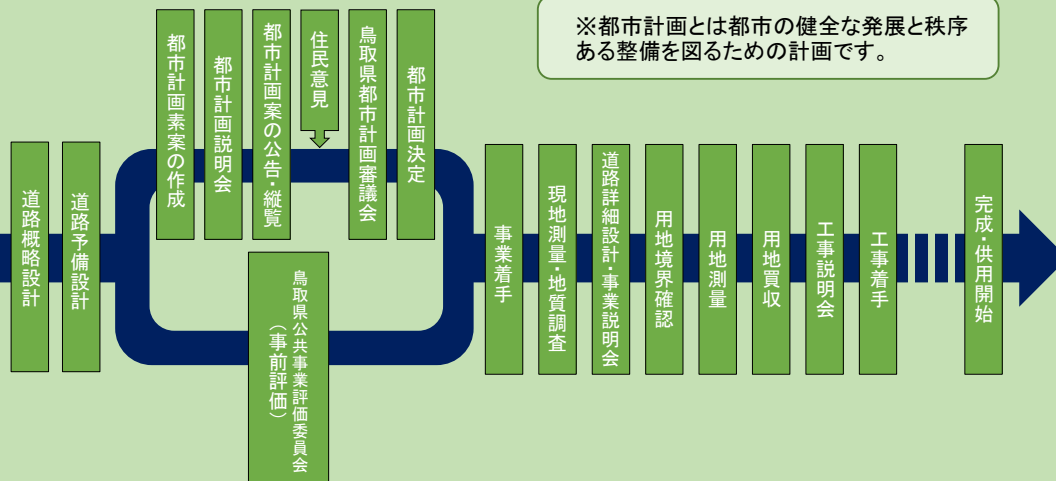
※都市計画とは都市の健全な発展と秩序ある整備を図るための計画です。

道路概略設計

道路予備設計

都市計画素案の作成

都市計画説明会

都市計画案の公告・縦覧

住民意見

鳥取県都市計画審議会

都市計画決定

鳥取県公共事業評価委員会（事前評価）

事業着手

現地測量・地質調査

道路詳細設計・事業説明会

用地境界確認

用地測量

用地買収

工事説明会

工事着手

完成・供用開始